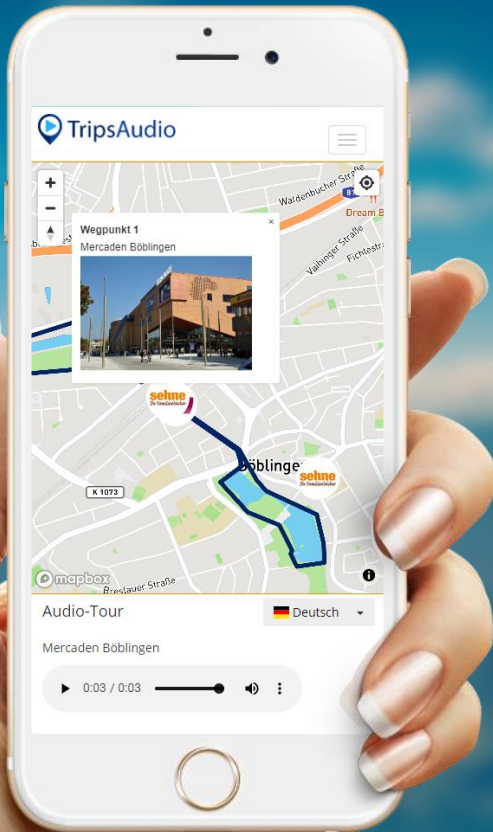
TripsAudio

+
−
Wegpunkt 1
Mercaden Böblingen
×
Waldenbucher Straße
81
Dream B
Vaihinger Straße
Fichtestra
sehne
Böblinge
sehne
K 1073
mapbox
Breslauer Straße
i

Audio-Tour
Deutsch
Mercaden Böblingen
0:03 / 0:03